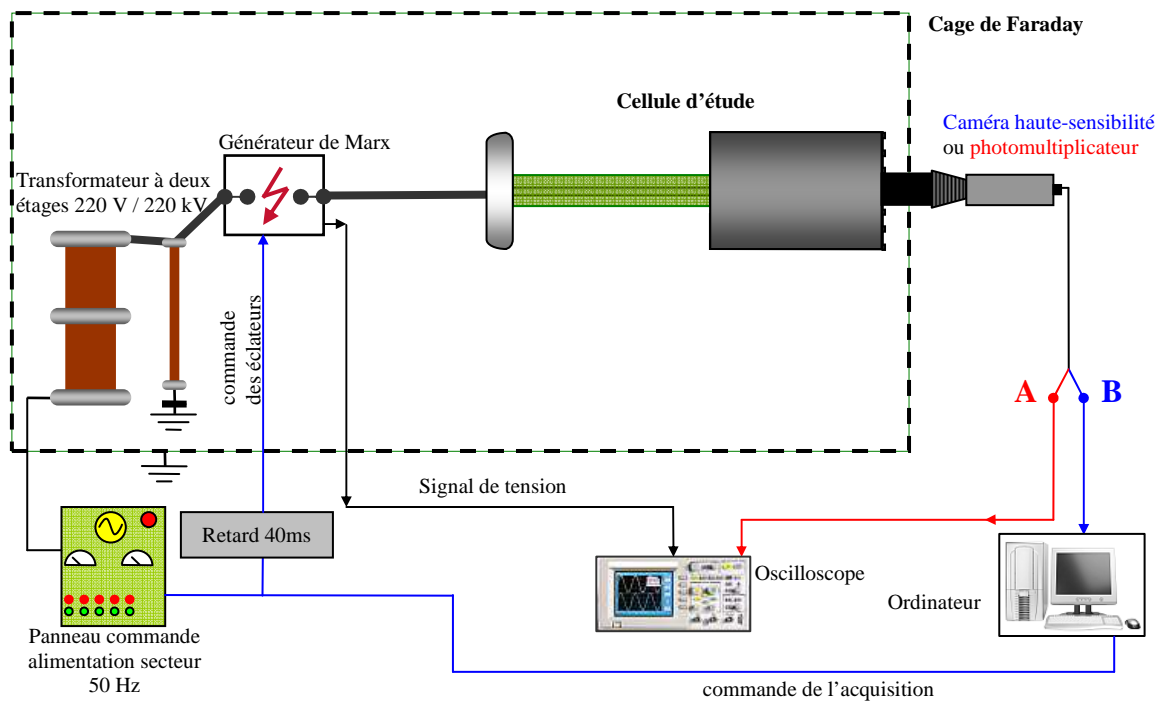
Cage de Faraday

Cellule d'étude

Caméra haute-sensibilité ou photomultiplicateur

Générateur de Marx

Transformateur à deux étages 220 V / 220 kV

commande des éclateurs

A

B

Signal de tension

Retard 40ms

Oscilloscope

Ordinateur

Panneau commande alimentation secteur 50 Hz

commande de l'acquisition